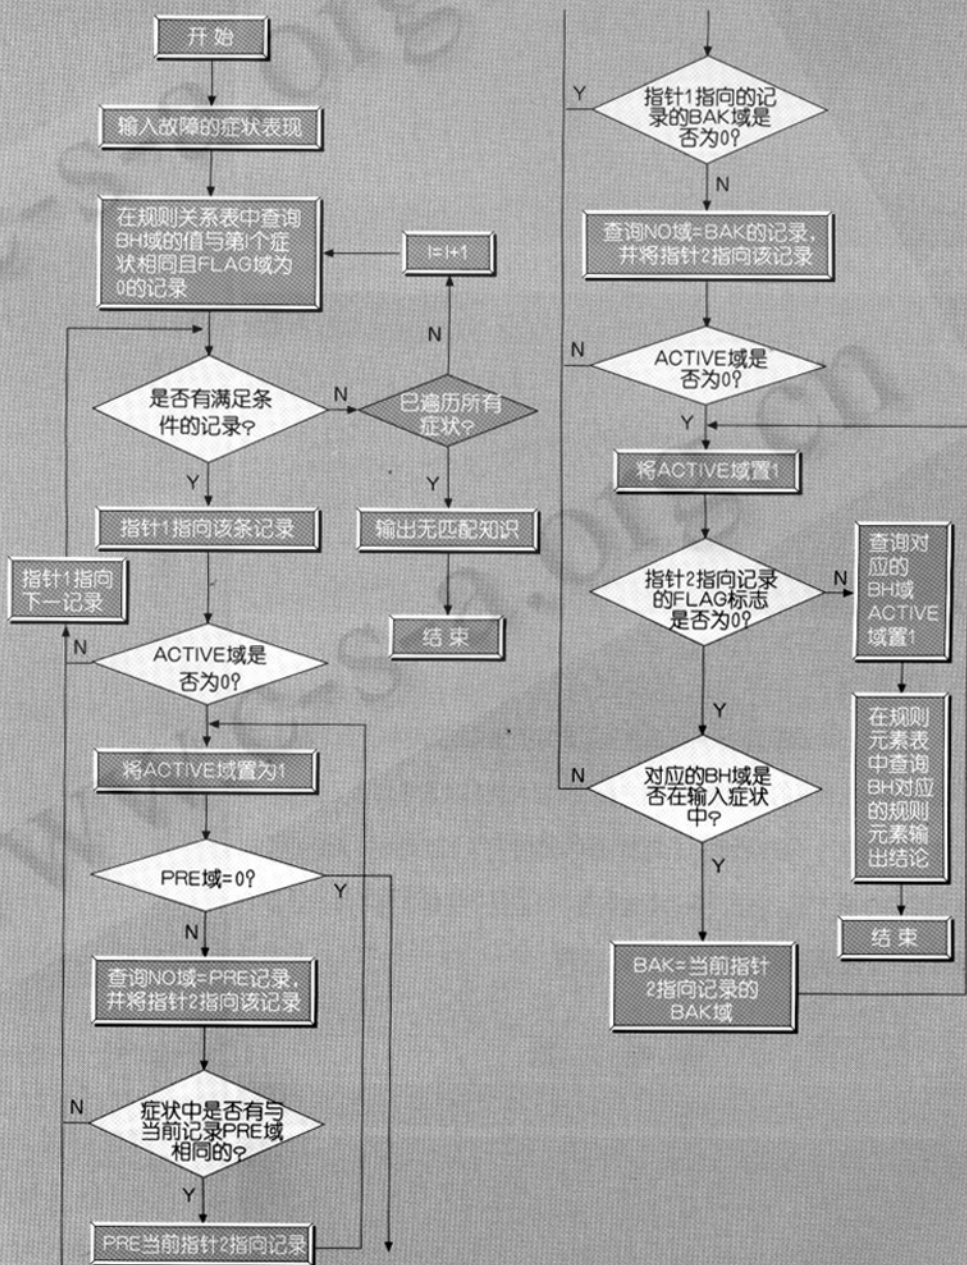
开始

输入故障的症状表现

在规则关系表中查询BH域的值与第I个症状相同且FLAG域为0的记录

I=I+1

N

是否有满足条件的记录?

N

已遍历所有症状?

Y

Y

指针1指向该条记录

输出无匹配知识

指针1指向下一记录

结束

N

ACTIVE域是否为0?

将ACTIVE域置为1

PRE域=0?

Y

N

查询NO域=PRE记录,并将指针2指向该记录

N

症状中是否有与当前记录PRE域相同的?

Y

PRE当前指针2指向记录

Y

指针1指向的记录的BAK域是否为0?

N

查询NO域=BAK的记录,并将指针2指向该记录

N

ACTIVE域是否为0?

Y

将ACTIVE域置1

指针2指向记录的FLAG标志是否为0?

N

查询对应的BH域ACTIVE域置1

Y

在规则元素表中查询BH对应的规则元素输出结论

N

对应的BH域是否在输入症状中?

Y

结束

BAK=当前指针2指向记录的BAK域